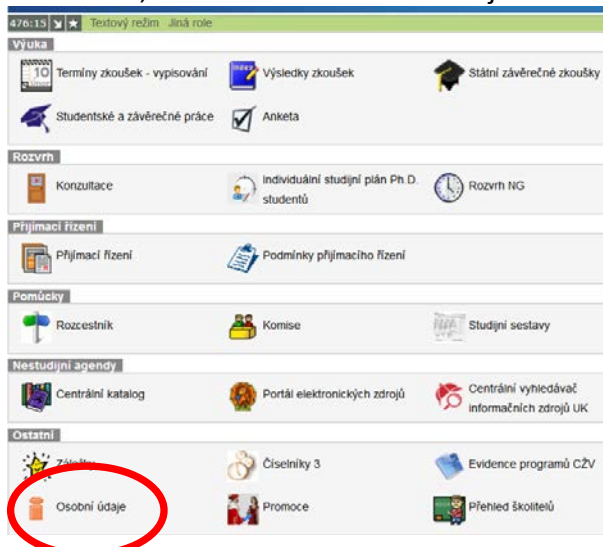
476:15 Textový režim Jiná role

Výuka

Termíny zkoušek - vypisování
Výsledky zkoušek
Státní závěrečné zkoušky
Studentské a závěrečné práce
Anketa

Rozvrh

Konzultace
Individuální studijní plán Ph.D. studentů
Rozvrh NG

Přijímací řízení

Přijímací řízení
Podmínky přijímacího řízení

Pomůcky

Rozcestník
Komise
Studijní sestavy

Nestudijní agendy

Centrální katalog
Portál elektronických zdrojů
Centrální vyhledávač informačních zdrojů UK

Ostatní

Záložky
Číselníky 3
Evidence programů CŽV
Osobní údaje
Promoce
Přehled školitelů